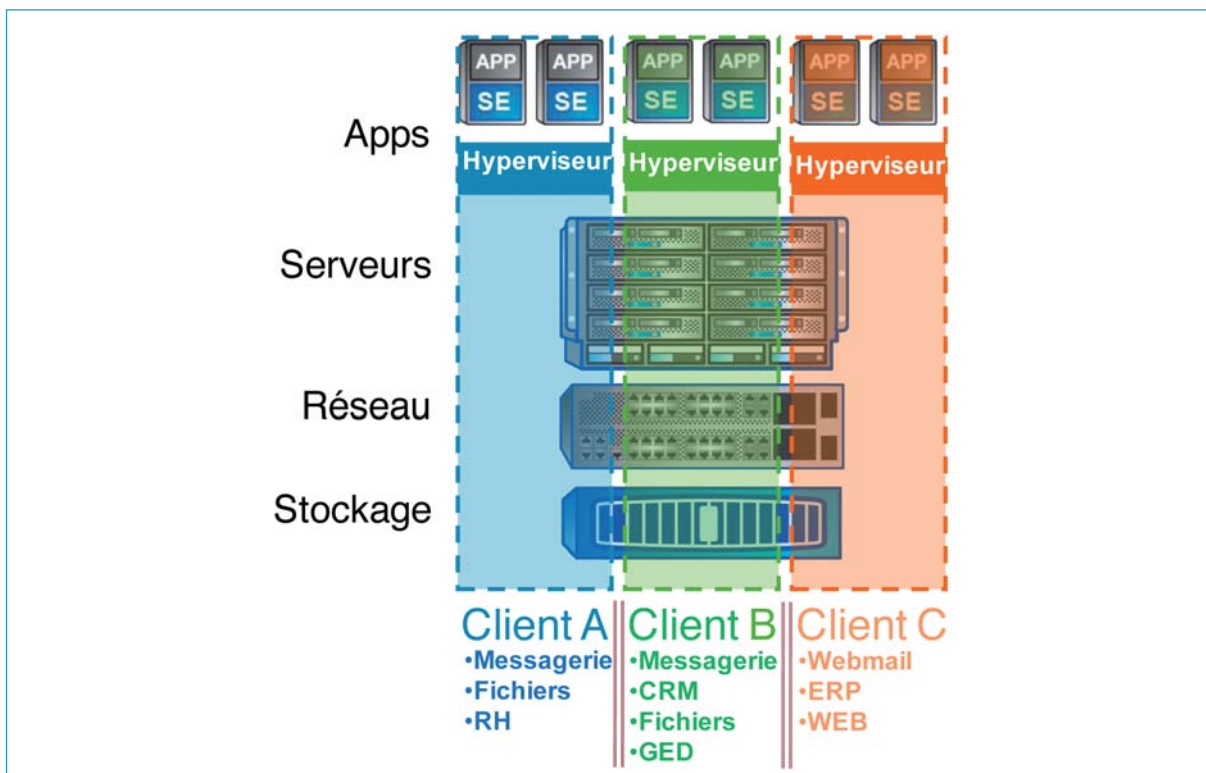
APP
SE
APP
SE
APP
SE
APP
SE
APP
SE
APP
SE

Apps
Hyperviseur
Hyperviseur
Hyperviseur

Serveurs

Réseau

Stockage

Client A
•Messagerie
•Fichiers
•RH

Client B
•Messagerie
•CRM
•Fichiers
•GED

Client C
•Webmail
•ERP
•WEB